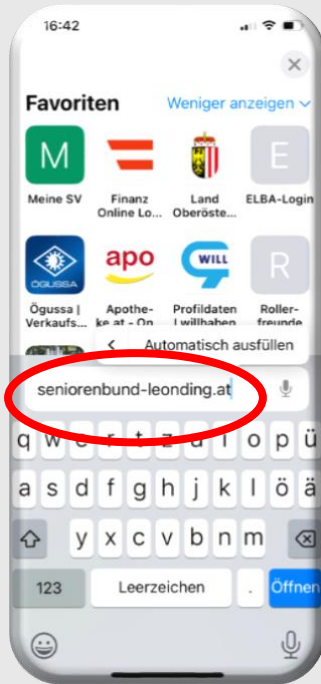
16:42

Favoriten

Weniger anzeigen

M
Meine SV

Finanz Online Lo...

Land Oberöste...

E
ELBA-Login

ÖGUSSA
Ögussa | Verkaufs...

apo
Apotheke.at - On...

WILL
Profildaten | willhaben...

R
Rollerfreunde

Automatisch ausfüllen

seniorenbund-leonding.at

q w e r t z u i o p ü
a s d f g h j k l ö ä
y x c v b n m

123 Leerzeichen . Öffnen